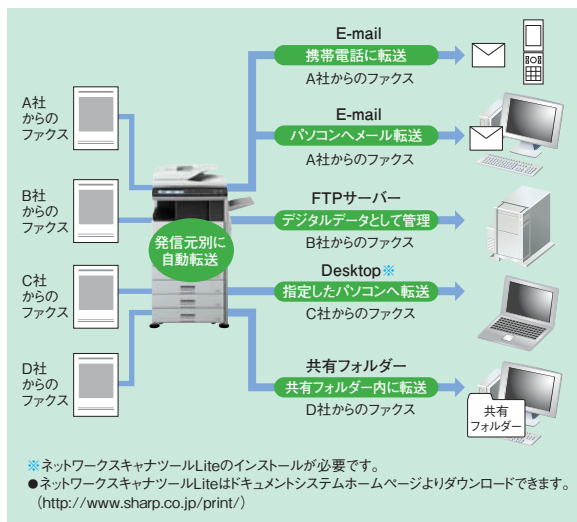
A社からのファクス

B社からのファクス

C社からのファクス

D社からのファクス

発信元別に自動転送

E-mail
携帯電話に転送
A社からのファクス

E-mail
パソコンへメール転送
A社からのファクス

FTPサーバー
デジタルデータとして管理
B社からのファクス

Desktop※
指定したパソコンへ転送
C社からのファクス

共有フォルダー
共有フォルダー内に転送
D社からのファクス

共有フォルダー

※ネットワークスキャナツールLiteのインストールが必要です。
●ネットワークスキャナツールLiteはドキュメントシステムホームページよりダウンロードできます。（http://www.sharp.co.jp/print/）